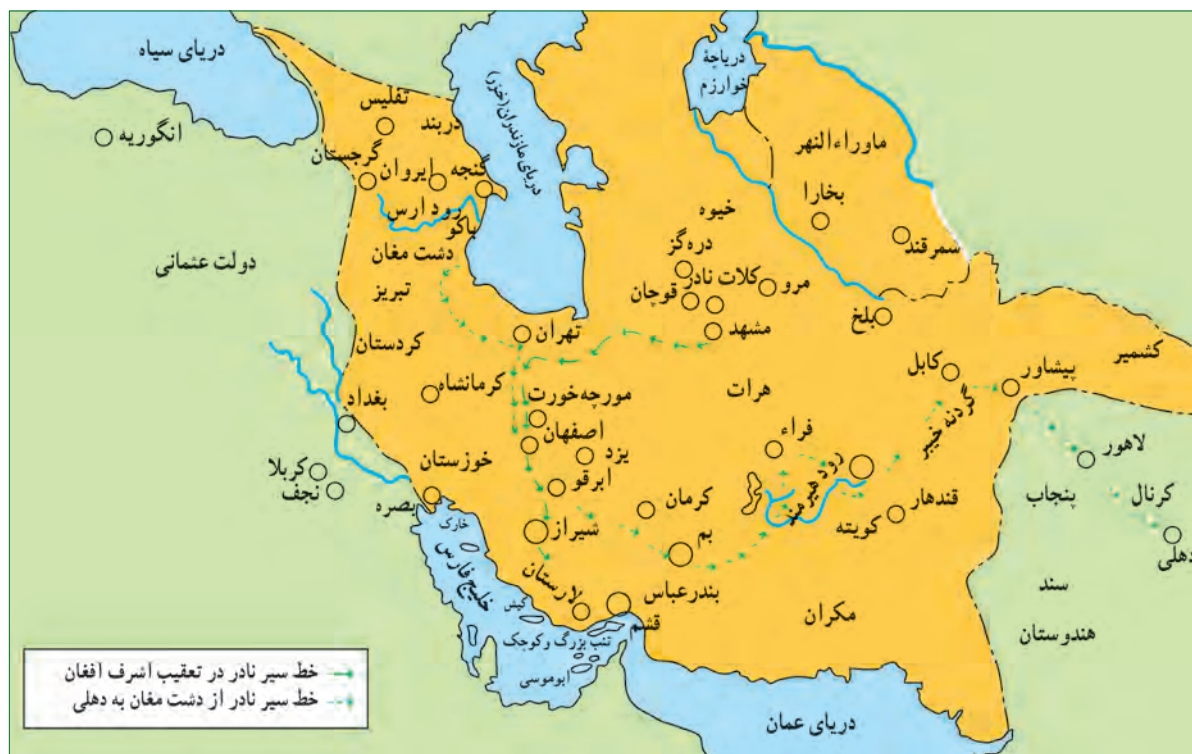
دریای سیاه
دریای مازندران (خزر)
دریاچهٔ خوارزم
ماوراءالنهر
انگوریه
تفلیس
دربند
گرجستان
ایروان
گنجه
رود ارس
باکو
دشت مغان
تبریز
دولت عثمانی
کردستان
بغداد
کرمانشاه
کربلا
نجف
خوزستان
بصره
خارک
خلیج فارس
کیش
قشم
تنب بزرگ و کوچک
ابوموسی
لارستان
شیراز
ابرقو
یزد
اصفهان
مورچه‌خورت
تهران
خیوه
دره‌گز
کلات نادر
قوچان
مرو
مشهد
بخارا
سمرقند
بلخ
هرات
کرمان
بم
بندرعباس
مکران
فراه
رود هیرمند
کویته
قندهار
کابل
گردنهٔ خیبر
پیشاور
کشمیر
لاهور
پنجاب
کرنال
دهلی
سند
هندوستان
دریای عمان
خط سیر نادر در تعقیب اشرف افغان
خط سیر نادر از دشت مغان به دهلی